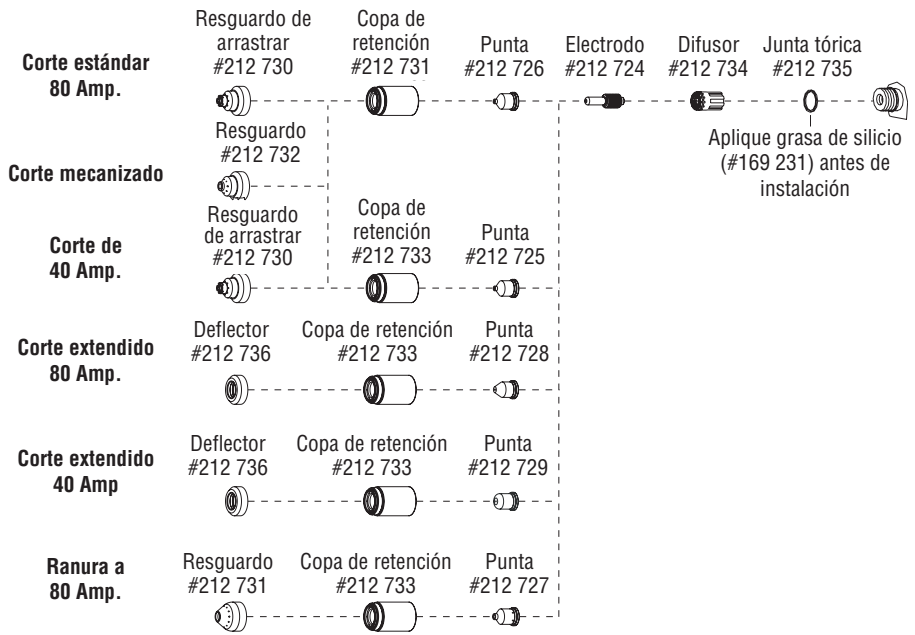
Corte estándar 80 Amp.

Resguardo de arrastrar #212 730

Copa de retención #212 731

Punta #212 726

Electrodo #212 724

Difusor #212 734

Junta tórica #212 735

Aplique grasa de silicio (#169 231) antes de instalación

Corte mecanizado

Resguardo #212 732

Corte de 40 Amp.

Resguardo de arrastrar #212 730

Copa de retención #212 733

Punta #212 725

Corte extendido 80 Amp.

Deflector #212 736

Copa de retención #212 733

Punta #212 728

Corte extendido 40 Amp

Deflector #212 736

Copa de retención #212 733

Punta #212 729

Ranura a 80 Amp.

Resguardo #212 731

Copa de retención #212 733

Punta #212 727